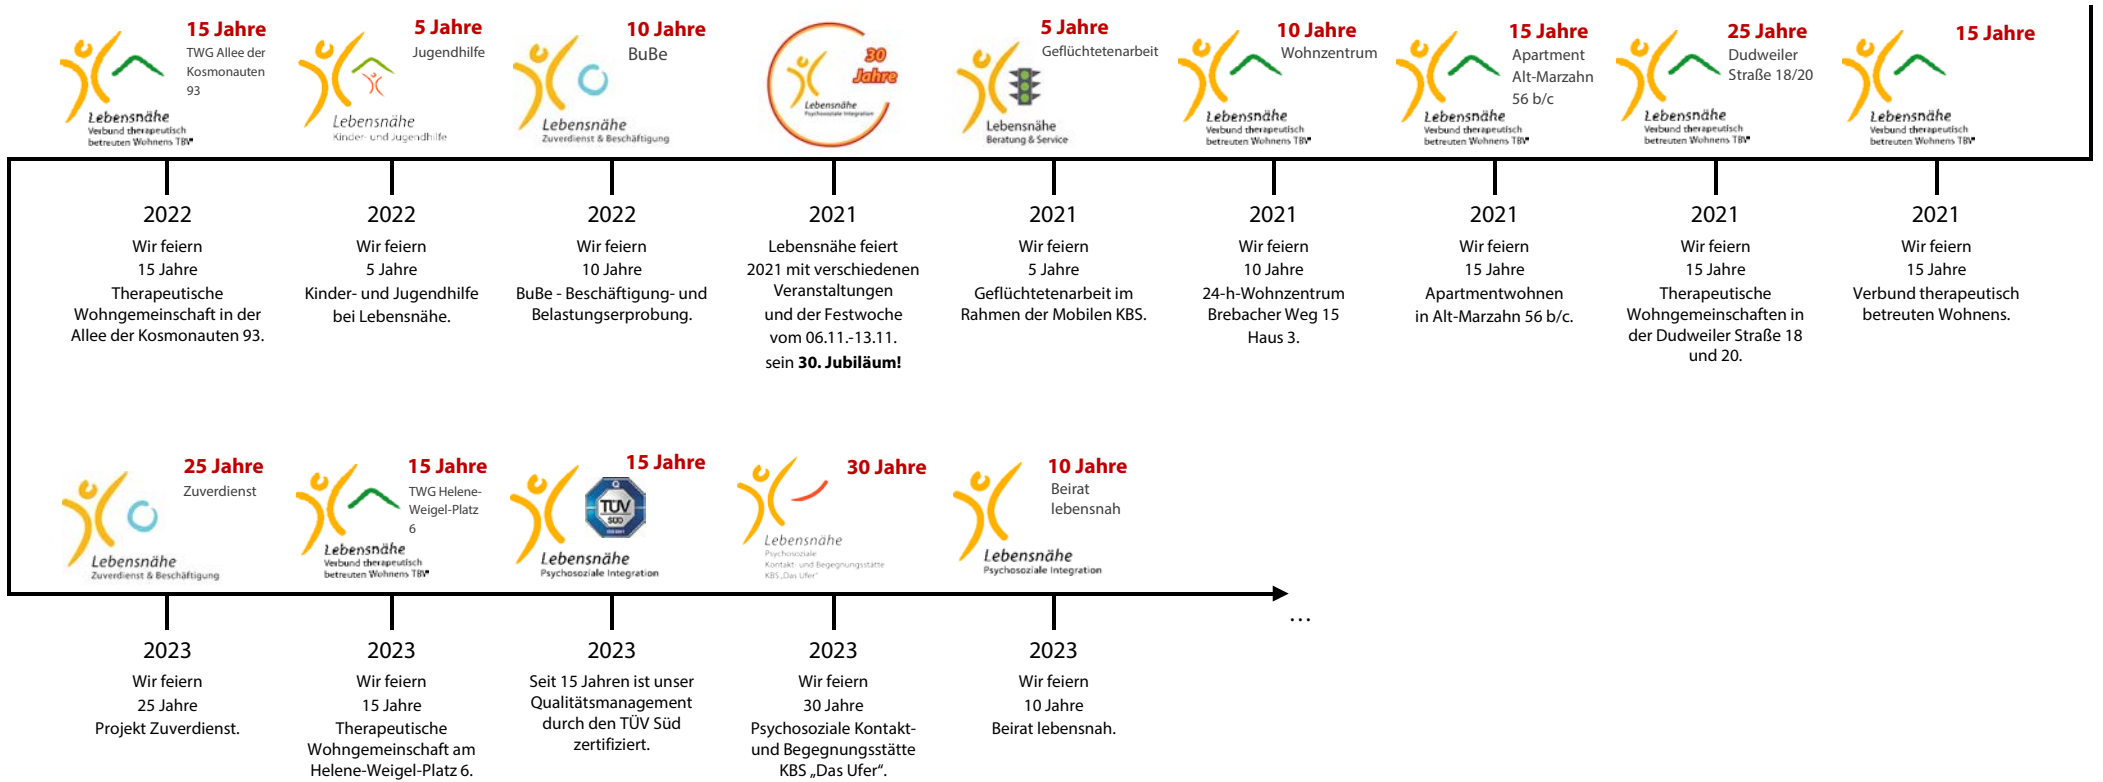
15 Jahre
TWG Allee der Kosmonauten 93
Lebensnähe
Verbund therapeutisch betreuten Wohnens TBW

5 Jahre
Jugendhilfe
Lebensnähe
Kinder- und Jugendhilfe

10 Jahre
BuBe
Lebensnähe
Zuverdienst & Beschäftigung

30 Jahre
Lebensnähe
Psychosoziale Integration

5 Jahre
Geflüchtetenarbeit
Lebensnähe
Beratung & Service

10 Jahre
Wohnzentrum
Lebensnähe
Verbund therapeutisch betreuten Wohnens TBW

15 Jahre
Apartment Alt-Marzahn 56 b/c
Lebensnähe
Verbund therapeutisch betreuten Wohnens TBW

25 Jahre
Dudweiler Straße 18/20
Lebensnähe
Verbund therapeutisch betreuten Wohnens TBW

15 Jahre
Lebensnähe
Verbund therapeutisch betreuten Wohnens TBW

2022
Wir feiern
15 Jahre
Therapeutische Wohngemeinschaft in der Allee der Kosmonauten 93.

2022
Wir feiern
5 Jahre
Kinder- und Jugendhilfe bei Lebensnähe.

2022
Wir feiern
10 Jahre
BuBe - Beschäftigung- und Belastungserprobung.

2021
Lebensnähe feiert 2021 mit verschiedenen Veranstaltungen und der Festwoche vom 06.11.-13.11. sein **30. Jubiläum!**

2021
Wir feiern
5 Jahre
Geflüchtetenarbeit im Rahmen der Mobilen KBS.

2021
Wir feiern
10 Jahre
24-h-Wohnzentrum Brebacher Weg 15 Haus 3.

2021
Wir feiern
15 Jahre
Apartmentwohnen in Alt-Marzahn 56 b/c.

2021
Wir feiern
15 Jahre
Therapeutische Wohngemeinschaften in der Dudweiler Straße 18 und 20.

2021
Wir feiern
15 Jahre
Verbund therapeutisch betreuten Wohnens.

25 Jahre
Zuverdienst
Lebensnähe
Zuverdienst & Beschäftigung

15 Jahre
TWG Helene-Weigel-Platz 6
Lebensnähe
Verbund therapeutisch betreuten Wohnens TBW

15 Jahre
TÜV SÜD
Lebensnähe
Psychosoziale Integration

30 Jahre
Lebensnähe
Psychosoziale Kontakt- und Begegnungsstätte KBS „Das Ufer“

10 Jahre
Beirat lebensnah
Lebensnähe
Psychosoziale Integration

...

2023
Wir feiern
25 Jahre
Projekt Zuverdienst.

2023
Wir feiern
15 Jahre
Therapeutische Wohngemeinschaft am Helene-Weigel-Platz 6.

2023
Seit 15 Jahren ist unser Qualitätsmanagement durch den TÜV Süd zertifiziert.

2023
Wir feiern
30 Jahre
Psychosoziale Kontakt- und Begegnungsstätte KBS „Das Ufer“.

2023
Wir feiern
10 Jahre
Beirat lebensnah.